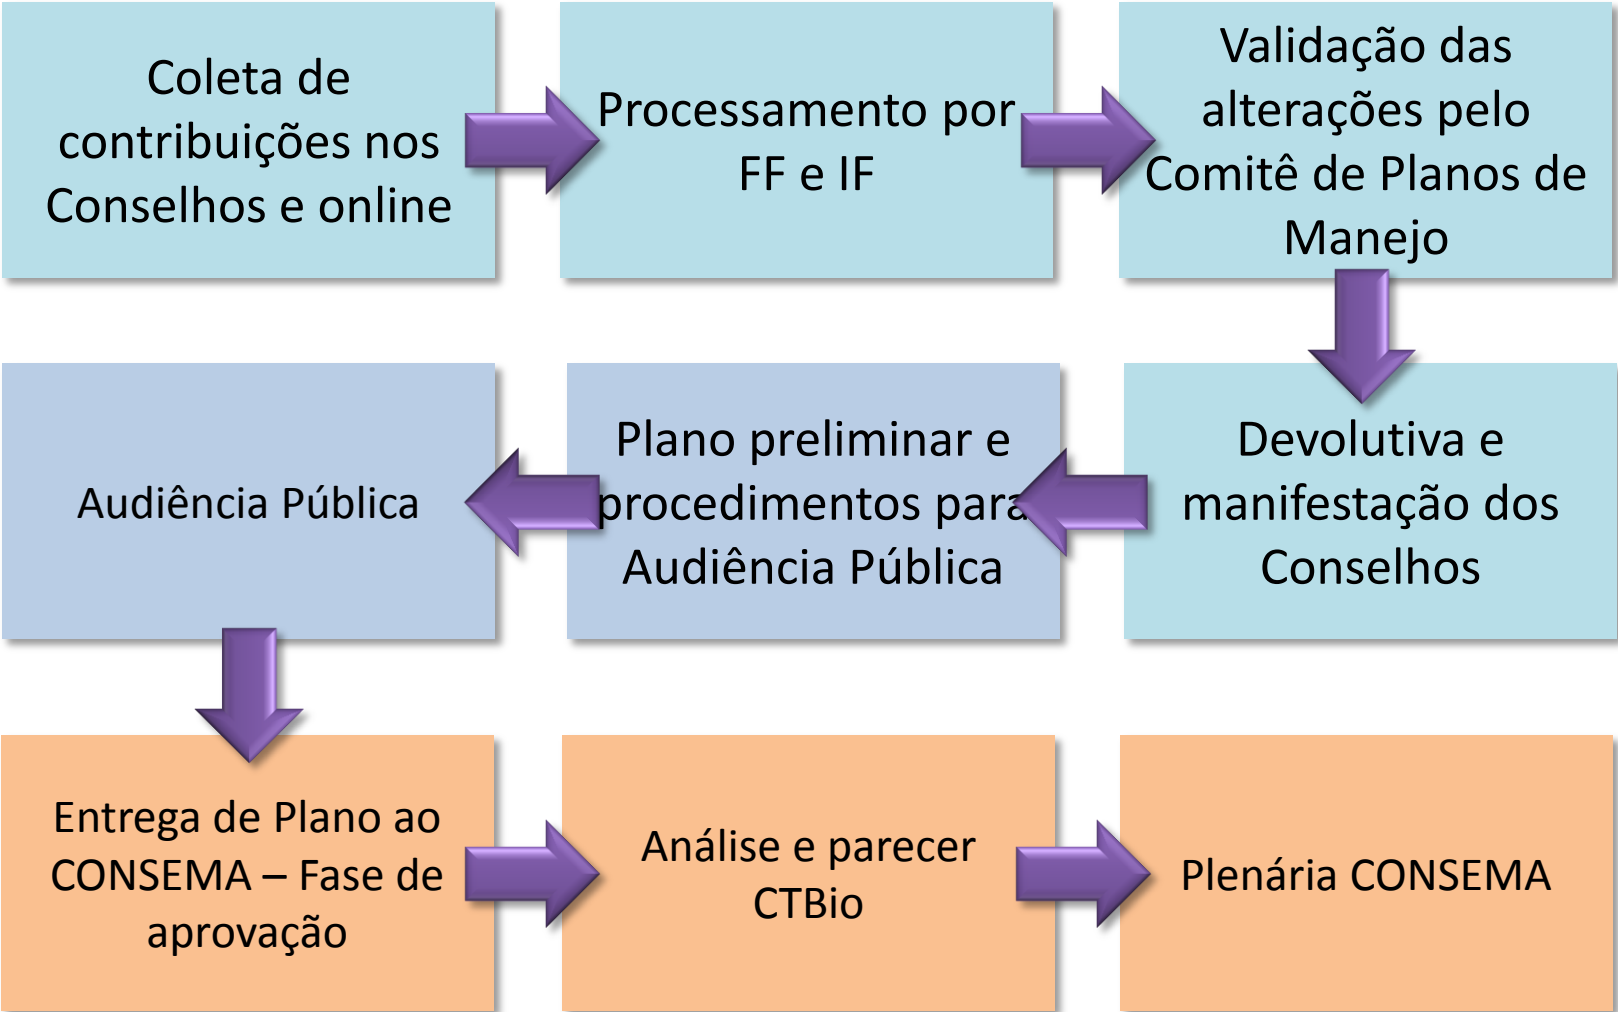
Coleta de contribuições nos Conselhos e online

Processamento por FF e IF

Validação das alterações pelo Comitê de Planos de Manejo

Audiência Pública

Plano preliminar e procedimentos para Audiência Pública

Devolutiva e manifestação dos Conselhos

Entrega de Plano ao CONSEMA – Fase de aprovação

Análise e parecer CTBio

Plenária CONSEMA